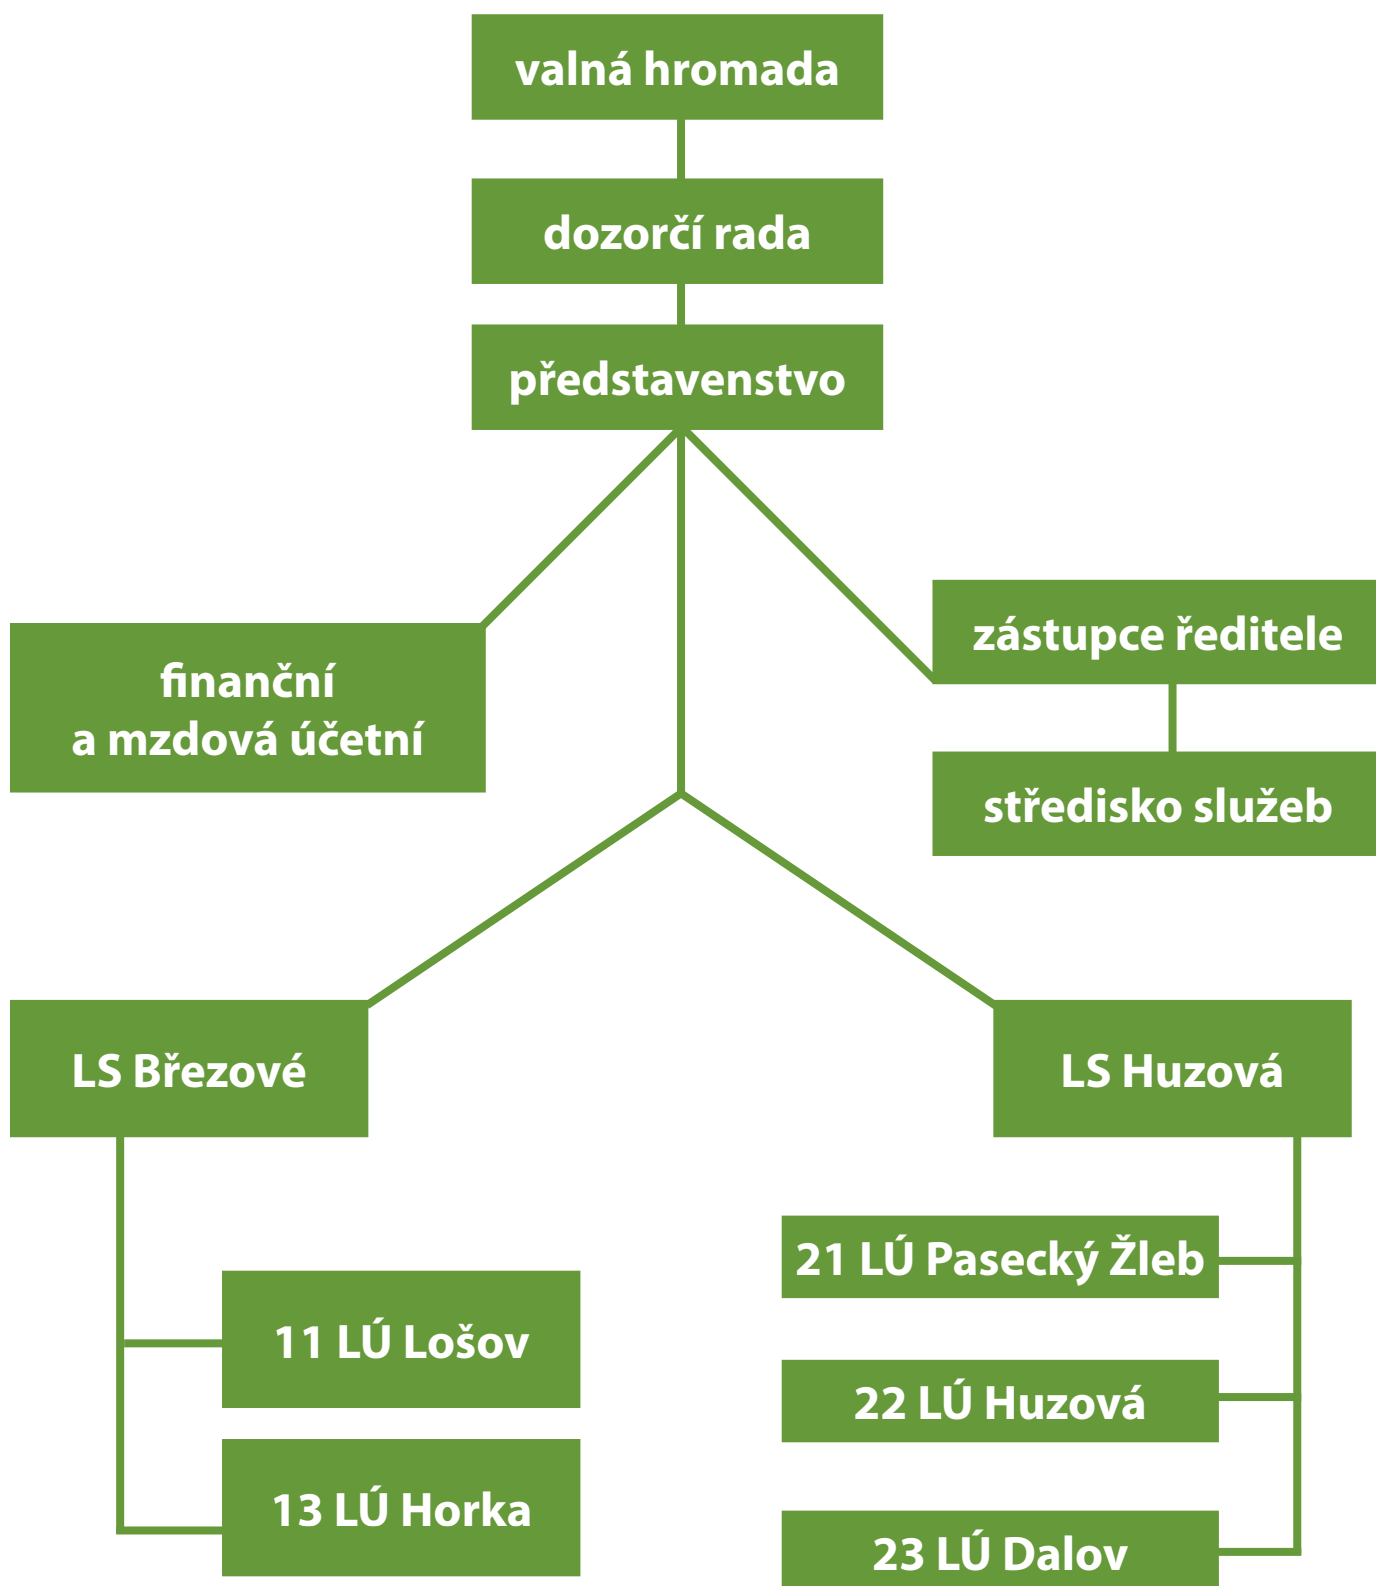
valná hromada

dozorčí rada

představenstvo

finanční a mzdová účetní

zástupce ředitele

středisko služeb

LS Březové

LS Huzová

11 LÚ Lošov

13 LÚ Horka

21 LÚ Pasecký Žleb

22 LÚ Huzová

23 LÚ Dalov